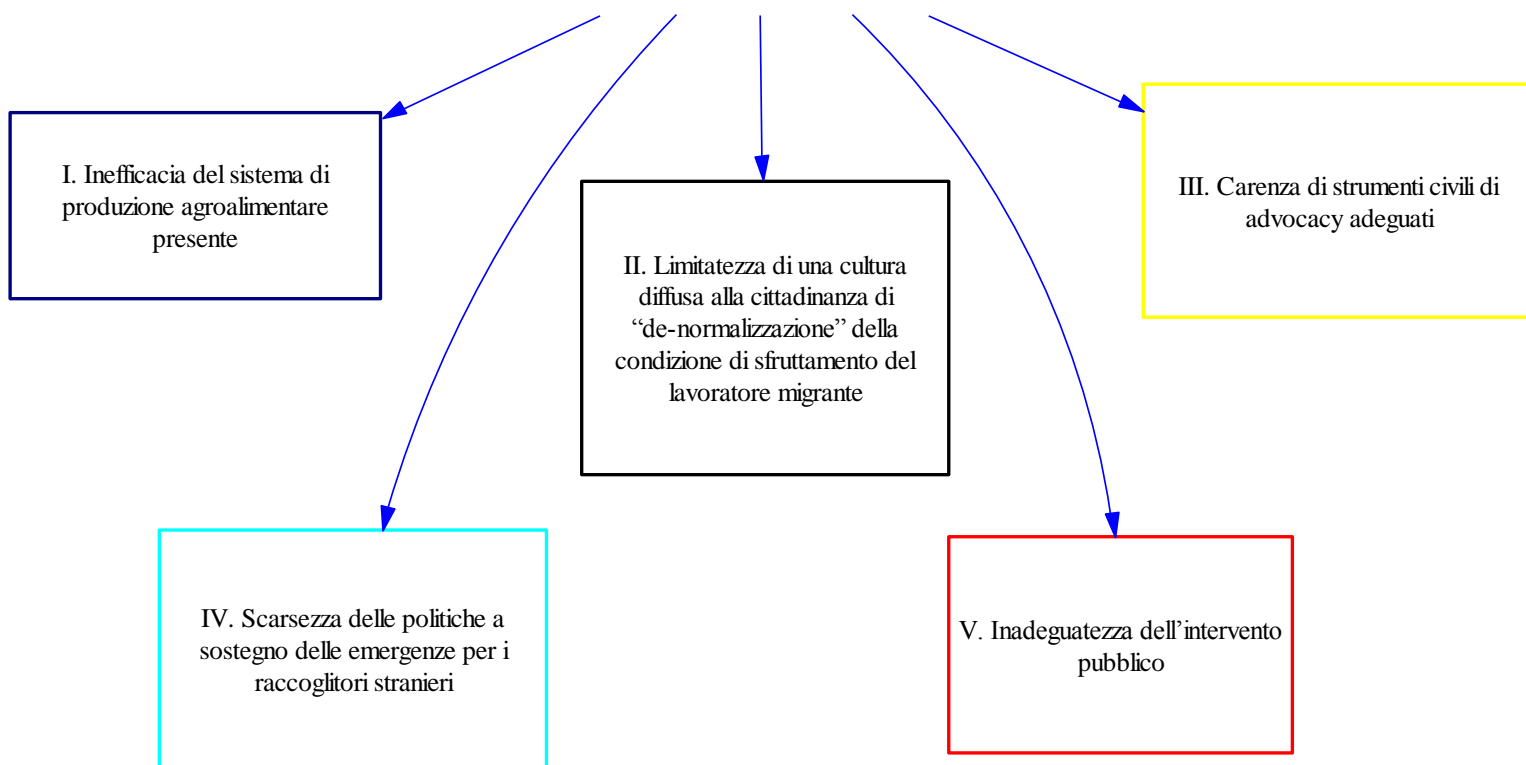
I. Inefficacia del sistema di produzione agroalimentare presente

II. Limitatezza di una cultura diffusa alla cittadinanza di “de-normalizzazione” della condizione di sfruttamento del lavoratore migrante

III. Carenza di strumenti civili di advocacy adeguati

IV. Scarsezza delle politiche a sostegno delle emergenze per i raccoglitori stranieri

V. Inadeguatezza dell’intervento pubblico